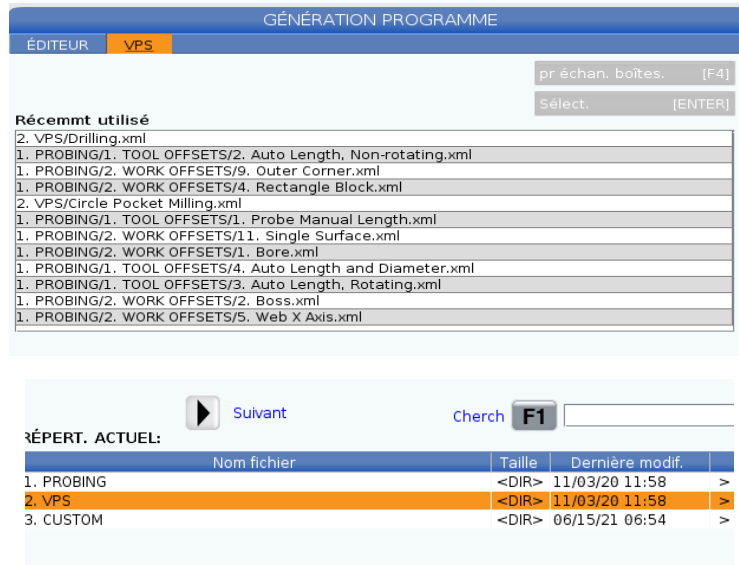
GÉNÉRATION PROGRAMME

ÉDITEUR VPS

pr échan. boîtes. [F4]

Sélect. [ENTER]

Récemmt utilisé

2. VPS/Drilling.xml
1. PROBING/1. TOOL OFFSETS/2. Auto Length, Non-rotating.xml
1. PROBING/2. WORK OFFSETS/9. Outer Corner.xml
1. PROBING/2. WORK OFFSETS/4. Rectangle Block.xml
2. VPS/Circle Pocket Milling.xml
1. PROBING/1. TOOL OFFSETS/1. Probe Manual Length.xml
1. PROBING/2. WORK OFFSETS/11. Single Surface.xml
1. PROBING/2. WORK OFFSETS/1. Bore.xml
1. PROBING/1. TOOL OFFSETS/4. Auto Length and Diameter.xml
1. PROBING/1. TOOL OFFSETS/3. Auto Length, Rotating.xml
1. PROBING/2. WORK OFFSETS/2. Boss.xml
1. PROBING/2. WORK OFFSETS/5. Web X Axis.xml

Suivant

Cherch F1

RÉPERT. ACTUEL:

| Nom fichier | Taille | Dernière modif. | |
|---|---|---|---|
| 1. PROBING | <DIR> | 11/03/20 11:58 | > |
| 2. VPS | <DIR> | 11/03/20 11:58 | > |
| 3. CUSTOM | <DIR> | 06/15/21 06:54 | > |